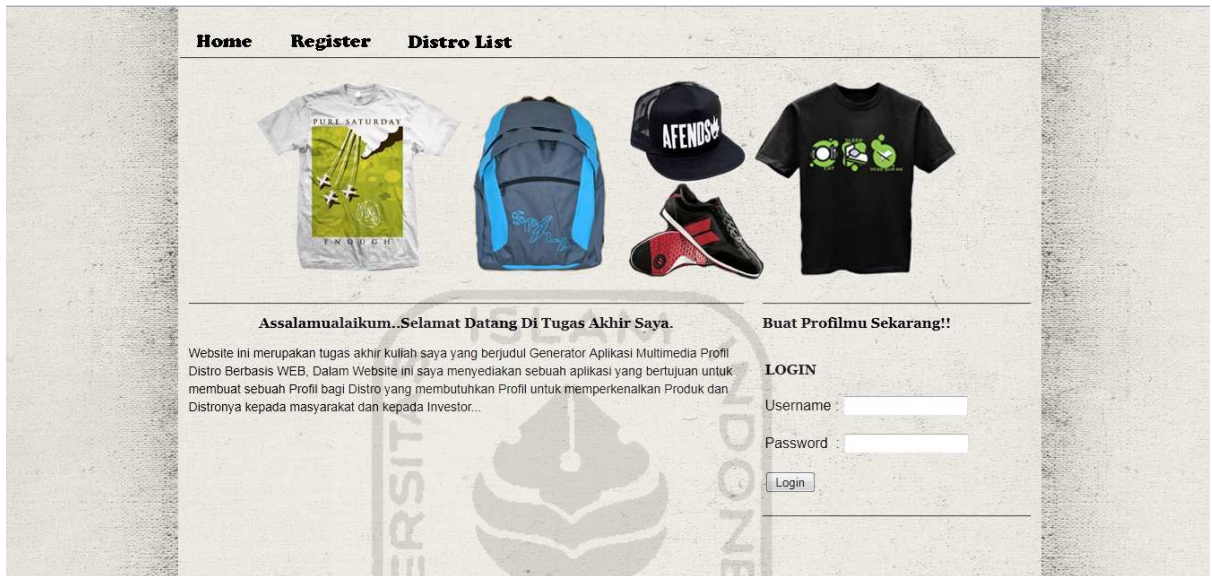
Home Register Distro List

PURE SATURDAY

ENOUGH

AFENDS

Assalamualaikum..Selamat Datang Di Tugas Akhir Saya.

Website ini merupakan tugas akhir kuliah saya yang berjudul Generator Aplikasi Multimedia Profil Distro Berbasis WEB, Dalam Website ini saya menyediakan sebuah aplikasi yang bertujuan untuk membuat sebuah Profil bagi Distro yang membutuhkan Profil untuk memperkenalkan Produk dan Distronya kepada masyarakat dan kepada Investor...

Buat Profilmu Sekarang!!

LOGIN

Username :

Password :

Login

ISLAM

ERSITAS

NDONE